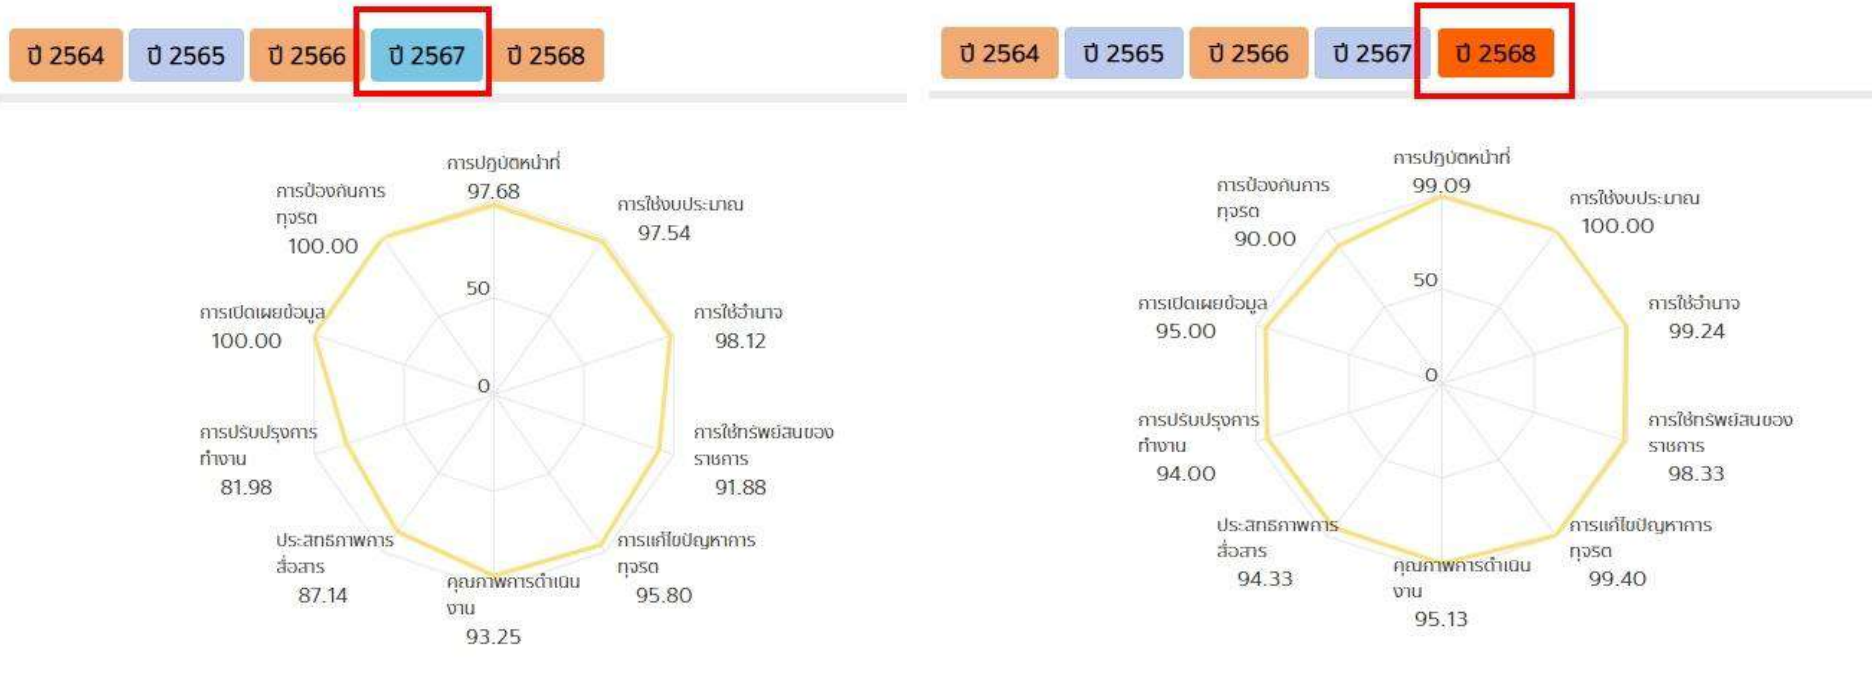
ปี 2564 ปี 2565 ปี 2566 ปี 2567 ปี 2568

การปฏิบัติหน้าที่
97.68

การใช้งบประมาณ
97.54

การใช้อำนาจ
98.12

การใช้ทรัพย์สินของราชการ
91.88

การแก้ไขปัญหาการทุจริต
95.80

คุณภาพการดำเนินงาน
93.25

ประสิทธิภาพการสื่อสาร
87.14

การปรับปรุงการทำงาน
81.98

การเปิดเผยข้อมูล
100.00

การป้องกันการทุจริต
100.00

50
0

ปี 2564 ปี 2565 ปี 2566 ปี 2567 ปี 2568

การปฏิบัติหน้าที่
99.09

การใช้งบประมาณ
100.00

การใช้อำนาจ
99.24

การใช้ทรัพย์สินของราชการ
98.33

การแก้ไขปัญหาการทุจริต
99.40

คุณภาพการดำเนินงาน
95.13

ประสิทธิภาพการสื่อสาร
94.33

การปรับปรุงการทำงาน
94.00

การเปิดเผยข้อมูล
95.00

การป้องกันการทุจริต
90.00

50
0